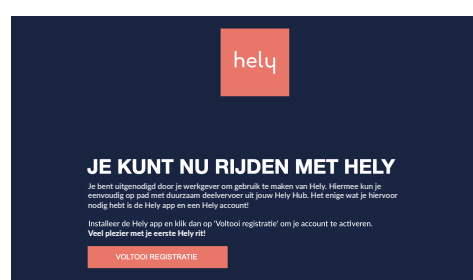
hely

JE KUNT NU RIJDEN MET HELY

Je bent uitgenodigd door je werkgever om gebruik te maken van Hely. Hiermee kun je eenvoudig op pad met duurzaam deelvervoer uit jouw Hely Hub. Het enige wat je hiervoor nodig hebt is de Hely app en een Hely account!

Installeer de Hely app en klik dan op 'Voltooi registratie' om je account te activeren.
Veel plezier met je eerste Hely rit!

VOLTOOI REGISTRATIE